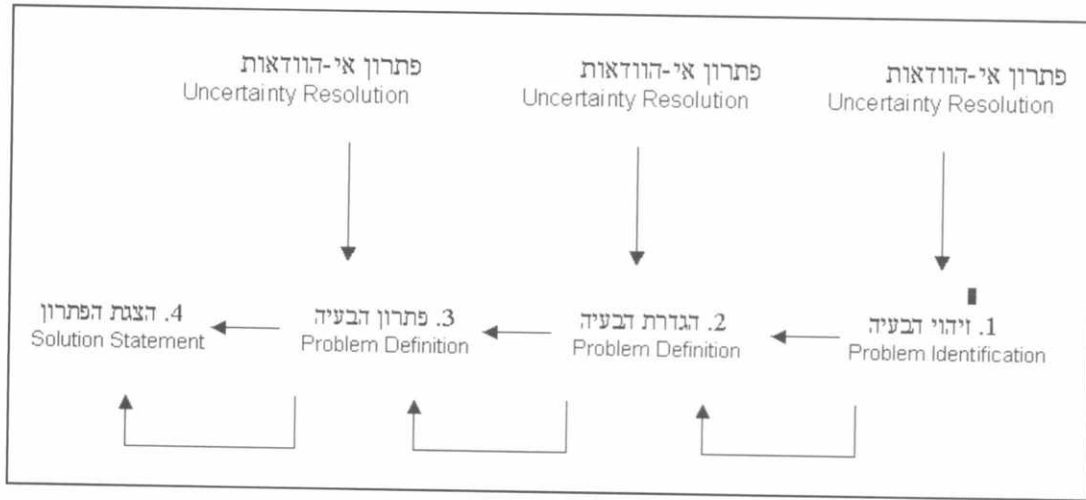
פתרון אי-הוודאות
Uncertainty Resolution

פתרון אי-הוודאות
Uncertainty Resolution

פתרון אי-הוודאות
Uncertainty Resolution

1. זיהוי הבעיה
Problem Identification

2. הגדרת הבעיה
Problem Definition

3. פתרון הבעיה
Problem Definition

4. הצגת הפתרון
Solution Statement